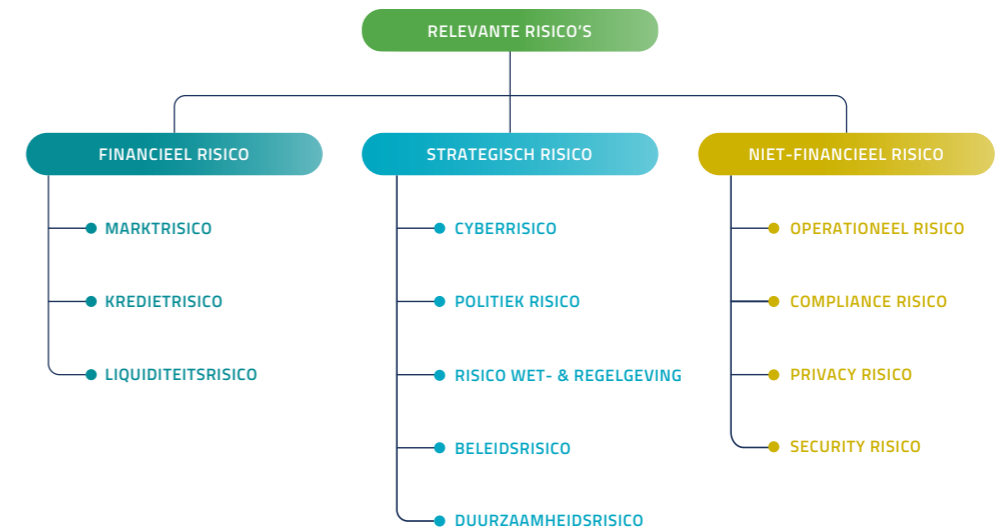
RELEVANTE RISICO'S

FINANCIEEL RISICO

MARKTRISICO

KREDIETRISICO

LIQUIDITEITSRISICO

STRATEGISCH RISICO

CYBERRISICO

POLITIEK RISICO

RISICO WET- & REGELGEVING

BELEIDSRISICO

DUURZAAMHEIDSRISICO

NIET-FINANCIEEL RISICO

OPERATIONEEL RISICO

COMPLIANCE RISICO

PRIVACY RISICO

SECURITY RISICO